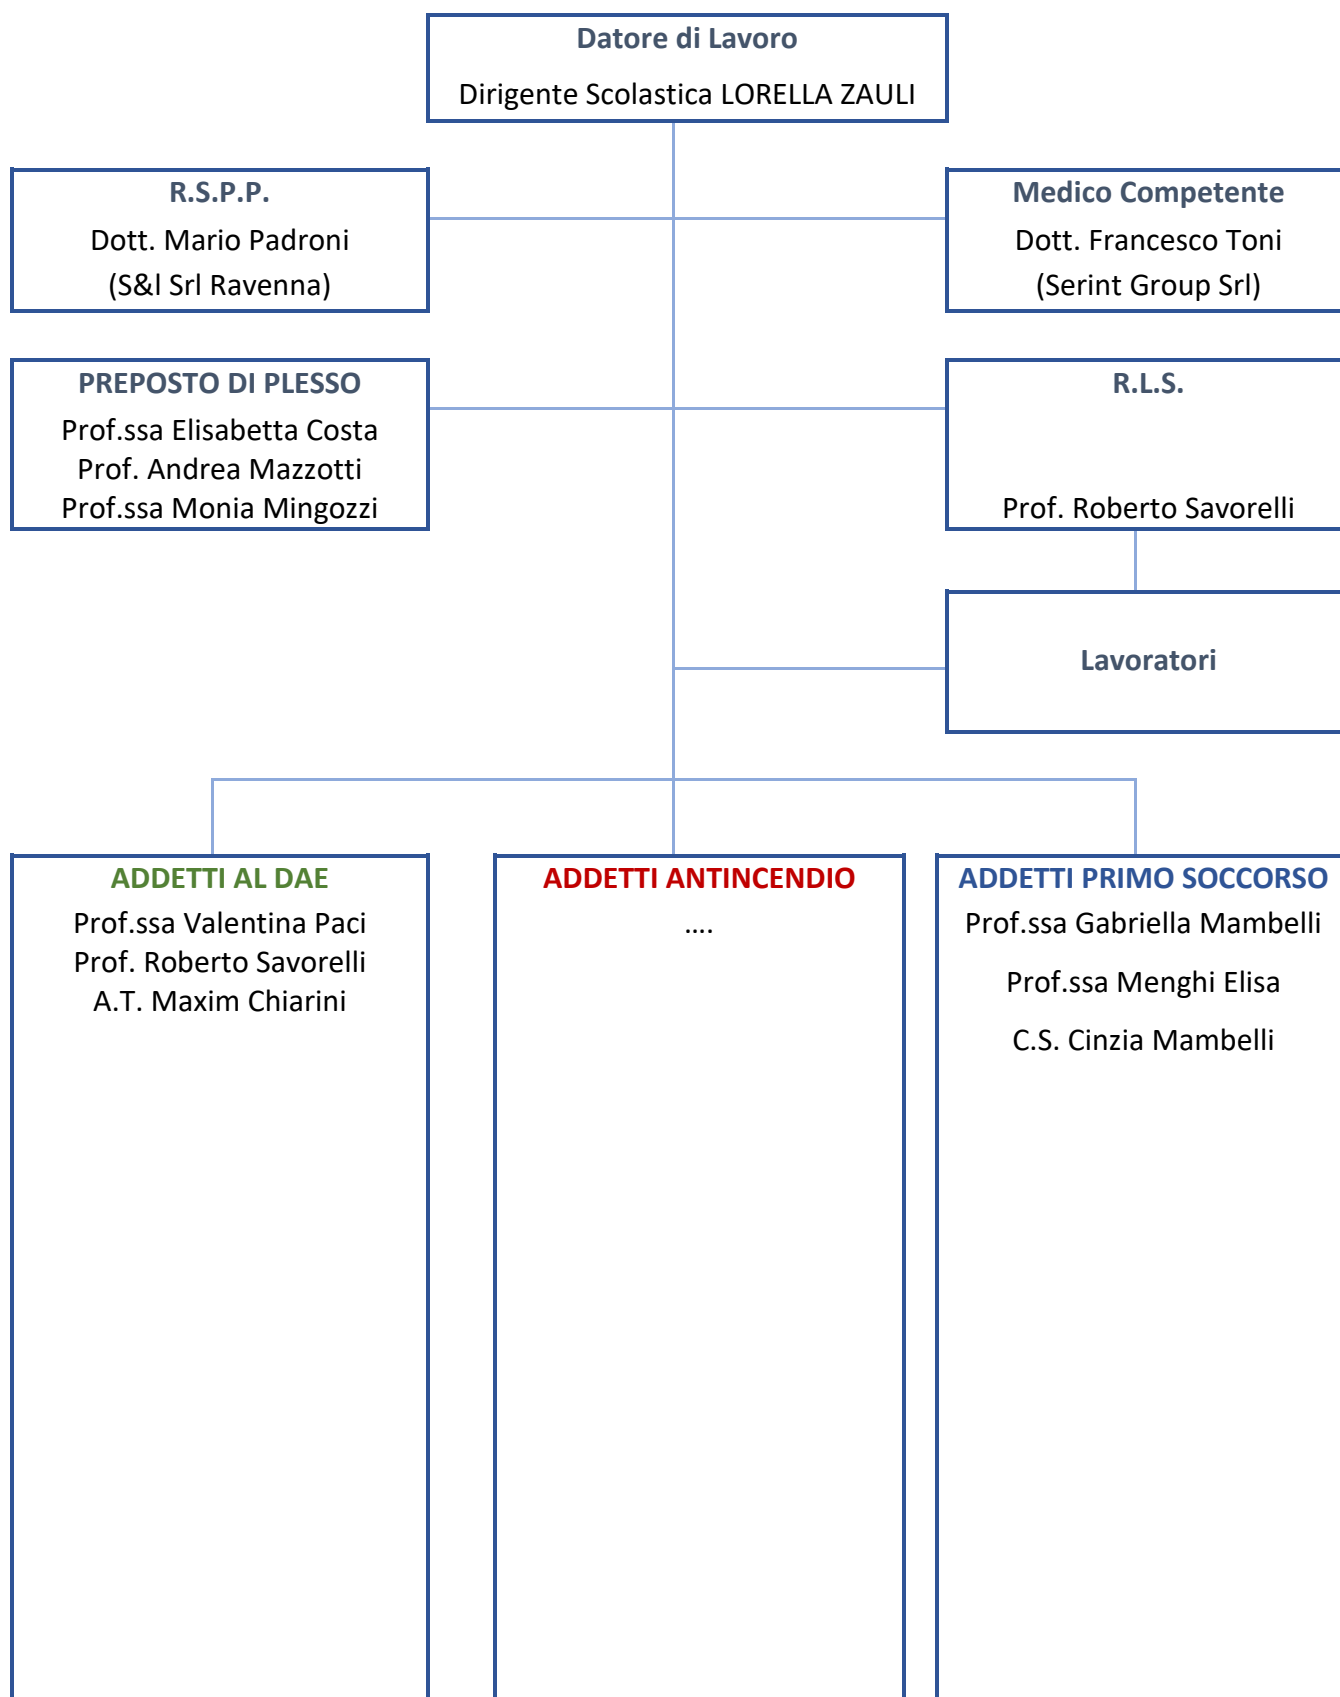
Datore di Lavoro
Dirigente Scolastica LORELLA ZAULI

R.S.P.P.
Dott. Mario Padroni
(S&I Srl Ravenna)

Medico Competente
Dott. Francesco Toni
(Serint Group Srl)

PREPOSTO DI PLESSO
Prof.ssa Elisabetta Costa
Prof. Andrea Mazzotti
Prof.ssa Monia Mingozzi

R.L.S.
Prof. Roberto Savorelli

Lavoratori

ADDETTI AL DAE
Prof.ssa Valentina Paci
Prof. Roberto Savorelli
A.T. Maxim Chiarini

ADDETTI ANTINCENDIO
….

ADDETTI PRIMO SOCCORSO
Prof.ssa Gabriella Mambelli
Prof.ssa Menghi Elisa
C.S. Cinzia Mambelli